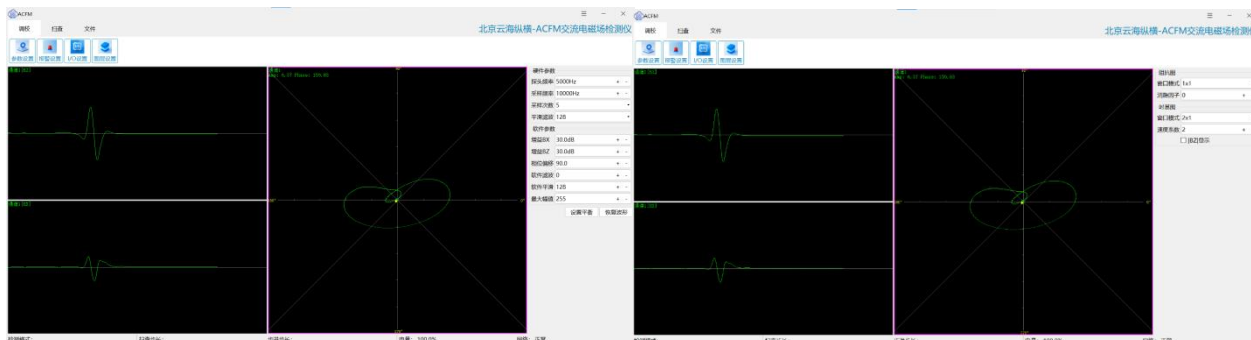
ACFM
调校 扫查 文件
参数设置 报警设置 I/O设置 图形设置
北京云海纵横-ACFM交流电磁场检测仪
硬件参数
探头频率 5000Hz
采样频率 10000Hz
采样次数 5
平滑滤波 128
软件参数
增益BX 30.0dB
增益BZ 30.0dB
相位偏移 90.0
软件滤波 0
软件平滑 128
最大幅值 255
设置平衡 恢复波形

ACFM
调校 扫查 文件
参数设置 报警设置 I/O设置 图形设置
北京云海纵横-ACFM交流电磁场检测仪
蝶形图
窗口模式 1x1
消除因子 0
时基图
窗口模式 2x1
滚屏系数 2
[BZ]显示